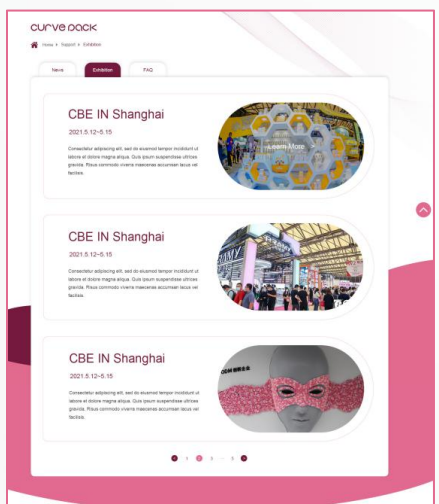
curve pack

Home > Support > Exhibition

News | Exhibition | FAQ

CBE IN Shanghai

2021.5.12~5.15

Consectetur adipiscing elit, sed do eiusmod tempor incididunt ut labore et dolore magna aliqua. Quis ipsum suspendisse ultrices gravida. Risus commodo viverra maecenas accumsan lacus vel facilisis.

Learn More

CBE IN Shanghai

2021.5.12~5.15

Consectetur adipiscing elit, sed do eiusmod tempor incididunt ut labore et dolore magna aliqua. Quis ipsum suspendisse ultrices gravida. Risus commodo viverra maecenas accumsan lacus vel facilisis.

CBE IN Shanghai

2021.5.12~5.15

Consectetur adipiscing elit, sed do eiusmod tempor incididunt ut labore et dolore magna aliqua. Quis ipsum suspendisse ultrices gravida. Risus commodo viverra maecenas accumsan lacus vel facilisis.

1 2 3 ... 5